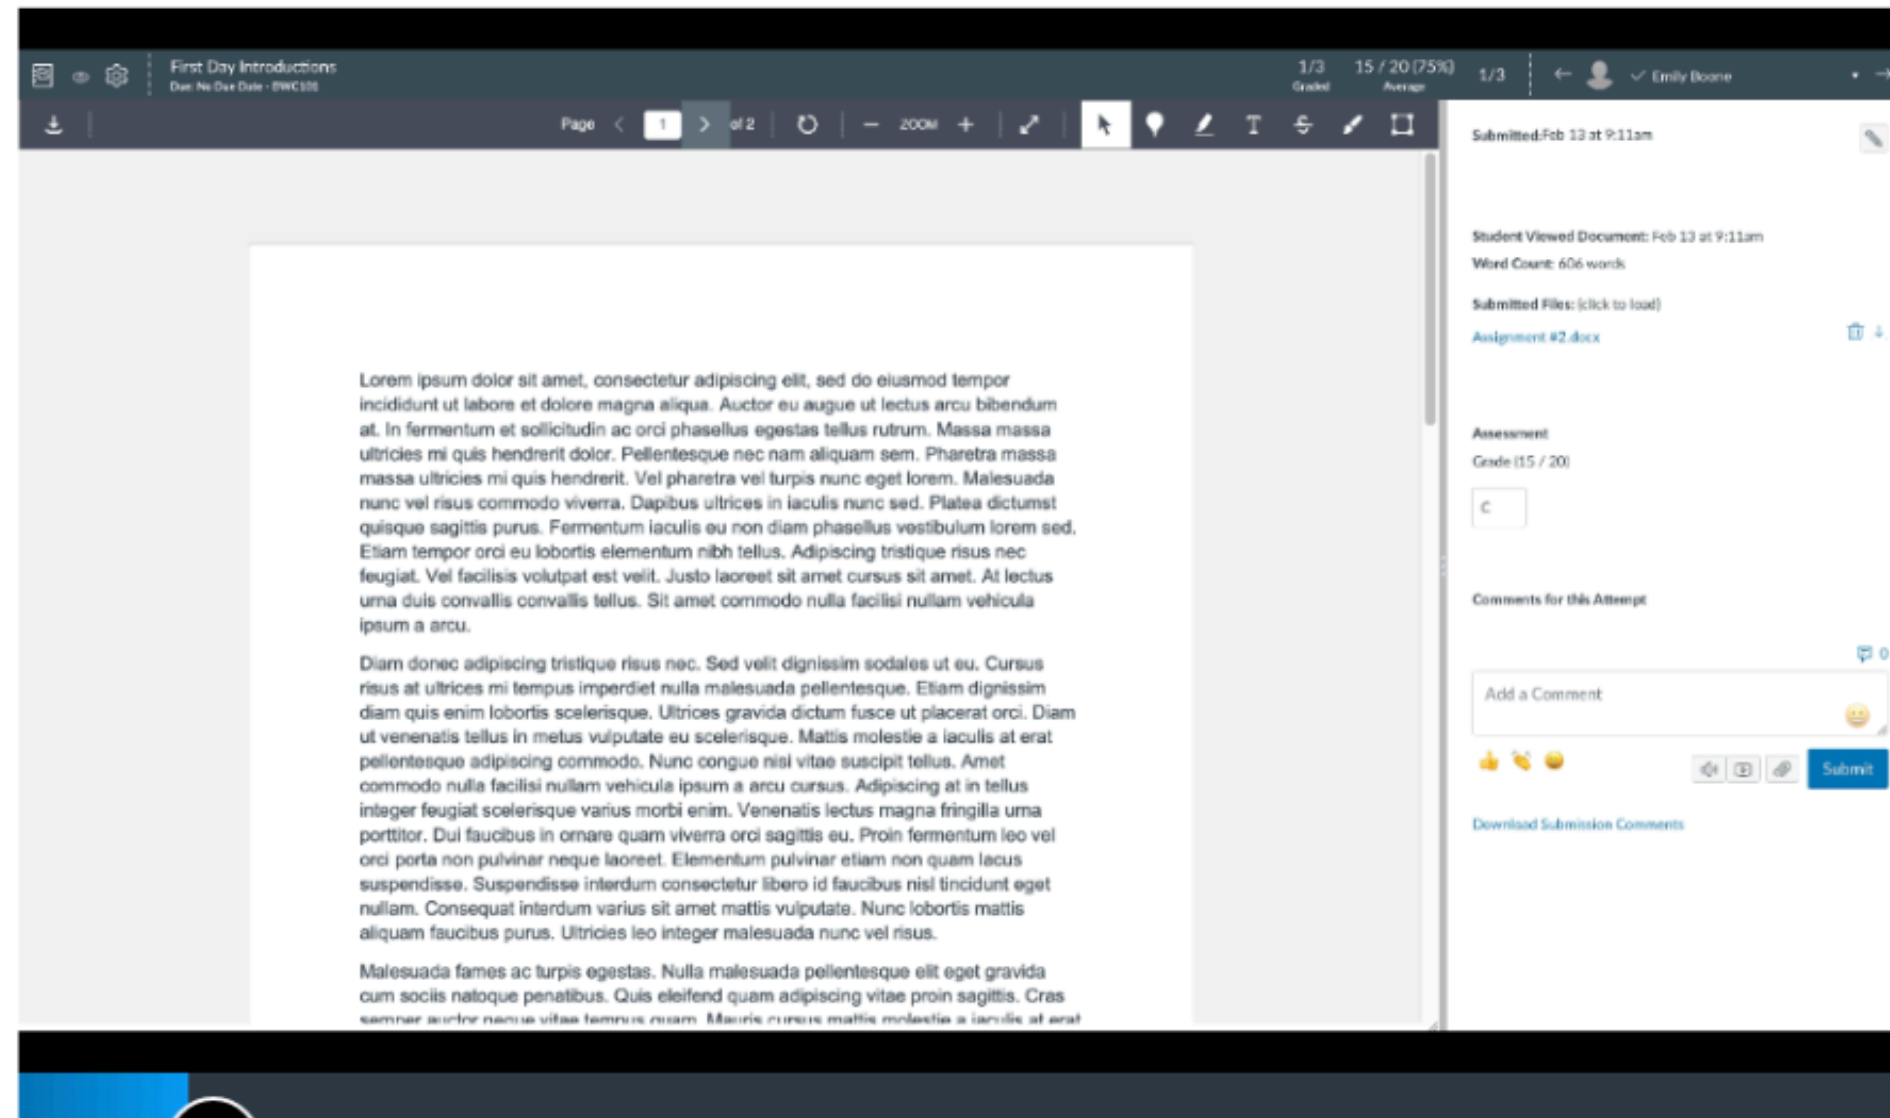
First Day Introductions
Due: No Due Date - EWC101

1/3
Graded

15 / 20 (75%)
Average

1/3

Emily Boone

Page 1 of 2

ZOOM

Submitted: Feb 13 at 9:11am

Student Viewed Document: Feb 13 at 9:11am
Word Count: 606 words

Submitted Files: (click to load)
Assignment #2.docx

Assessment
Grade (15 / 20)
C

Comments for this Attempt

0

Add a Comment

Submit

Download Submission Comments

Lorem ipsum dolor sit amet, consectetur adipiscing elit, sed do eiusmod tempor incididunt ut labore et dolore magna aliqua. Auctor eu augue ut lectus arcu bibendum at. In fermentum et sollicitudin ac orci phasellus egestas tellus rutrum. Massa massa ultricies mi quis hendrerit dolor. Pellentesque nec nam aliquam sem. Pharetra massa massa ultricies mi quis hendrerit. Vel pharetra vel turpis nunc eget lorem. Malesuada nunc vel risus commodo viverra. Dapibus ultrices in iaculis nunc sed. Platea dictumst quisque sagittis purus. Fermentum iaculis eu non diam phasellus vestibulum lorem sed. Etiam tempor orci eu lobortis elementum nibh tellus. Adipiscing tristique risus nec feugiat. Vel facilisis volutpat est velit. Justo laoreet sit amet cursus sit amet. At lectus urna duis convallis convallis tellus. Sit amet commodo nulla facilisi nullam vehicula ipsum a arcu.

Diam donec adipiscing tristique risus nec. Sed velit dignissim sodales ut eu. Cursus risus at ultrices mi tempus imperdiet nulla malesuada pellentesque. Etiam dignissim diam quis enim lobortis scelerisque. Ultrices gravida dictum fusce ut placerat orci. Diam ut venenatis tellus in metus vulputate eu scelerisque. Mattis molestie a iaculis at erat pellentesque adipiscing commodo. Nunc congue nisi vitae suscipit tellus. Amet commodo nulla facilisi nullam vehicula ipsum a arcu cursus. Adipiscing at in tellus integer feugiat scelerisque varius morbi enim. Venenatis lectus magna fringilla urna porttitor. Dui faucibus in ornare quam viverra orci sagittis eu. Proin fermentum leo vel orci porta non pulvinar neque laoreet. Elementum pulvinar etiam non quam lacus suspendisse. Suspendisse interdum consectetur libero id faucibus nisl tincidunt eget nullam. Consequat interdum varius sit amet mattis vulputate. Nunc lobortis mattis aliquam faucibus purus. Ultricies leo integer malesuada nunc vel risus.

Malesuada fames ac turpis egestas. Nulla malesuada pellentesque elit eget gravida cum sociis natoque penatibus. Quis eleifend quam adipiscing vitae proin sagittis. Cras semper auctor neque vitae tempus quam. Mauris cursus mattis molestie a iaculis at erat